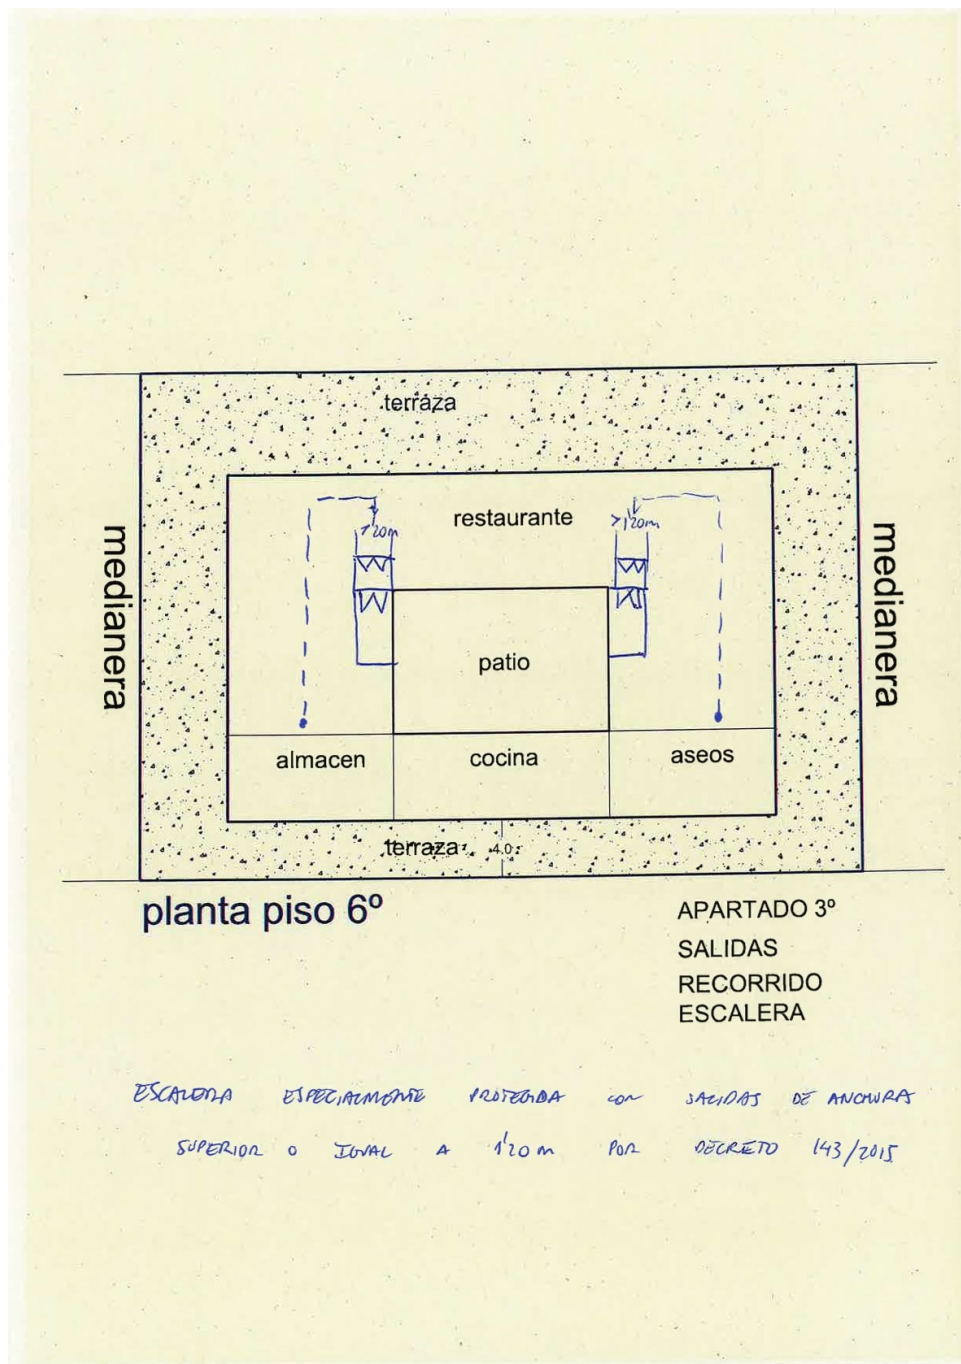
terraza

medianera

restaurante

$>1'20m$

$>1'20m$

medianera

patio

almacen

cocina

aseos

terraza 4.0

planta piso 6º

APARTADO 3º
SALIDAS
RECORRIDO
ESCALERA

ESCALERA ESPECIALMENTE PROTEGIDA CON SALIDAS DE ANCHURA SUPERIOR O IGUAL A 1'20 m POR DECRETO 143/2015